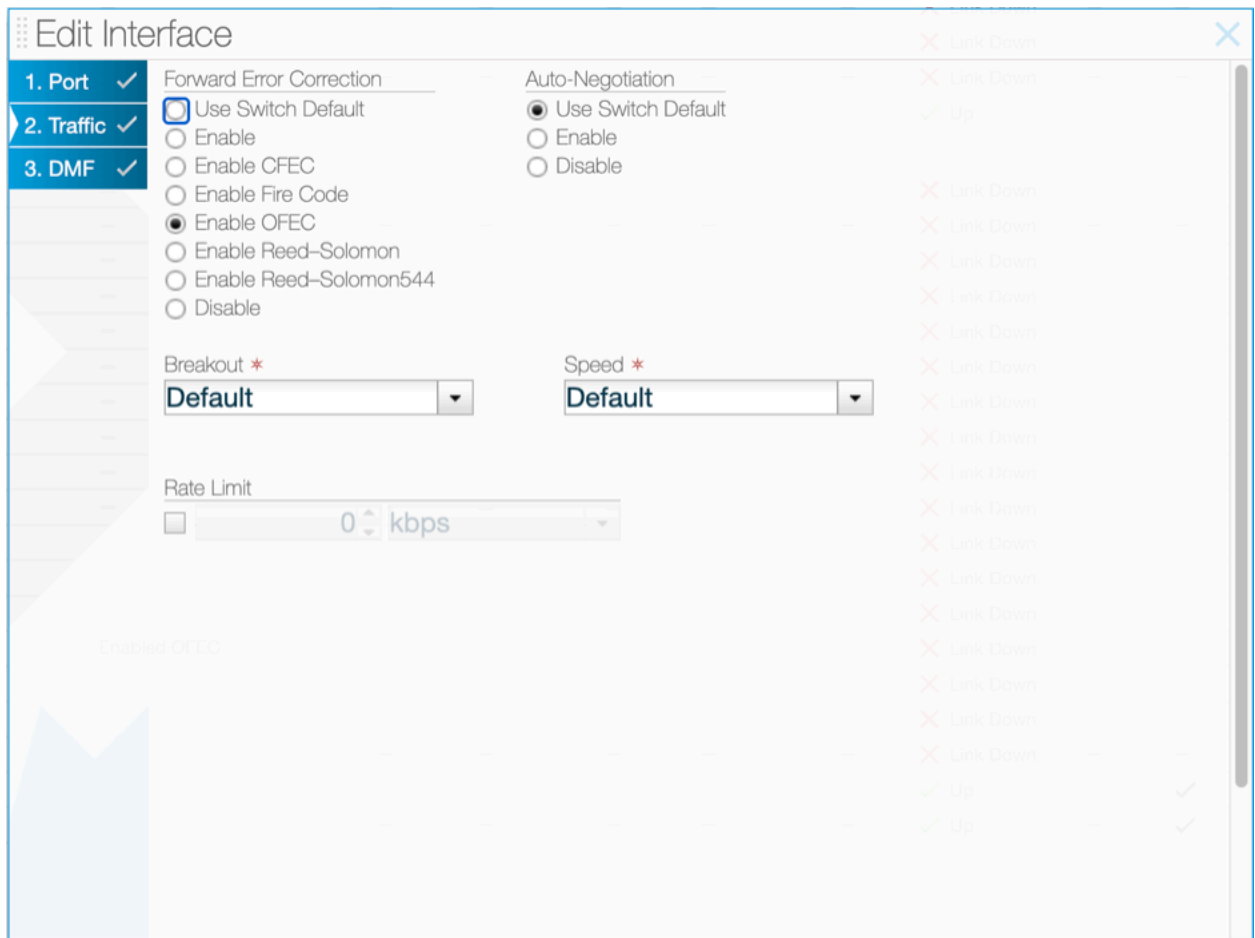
Edit Interface

1. Port ✓
2. Traffic ✓
3. DMF ✓

Forward Error Correction
Use Switch Default
Enable
Enable CFEC
Enable Fire Code
Enable OFEC
Enable Reed–Solomon
Enable Reed–Solomon544
Disable

Auto-Negotiation
Use Switch Default
Enable
Disable

Breakout *
Default

Speed *
Default

Rate Limit
0 kbps